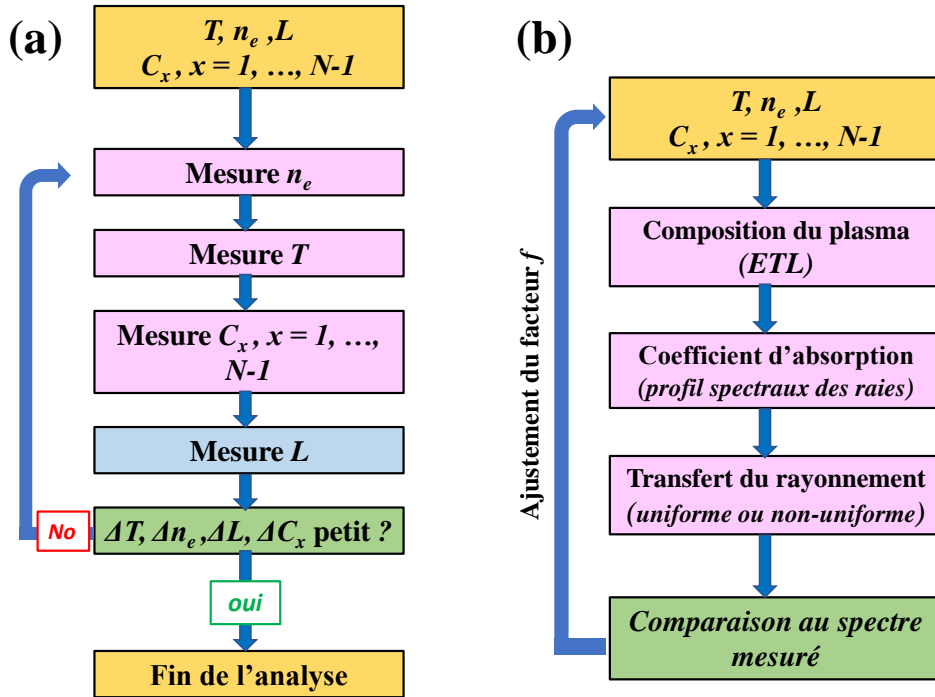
(a)

$T, n_e, L$
$C_x, x = 1, …, N-1$

Mesure $n_e$

Mesure $T$

Mesure $C_x, x = 1, …, N-1$

Mesure $L$

No

$\Delta T, \Delta n_e, \Delta L, \Delta C_x$ petit ?

oui

Fin de l’analyse

(b)

$T, n_e, L$
$C_x, x = 1, …, N-1$

Composition du plasma (ETL)

Coefficient d’absorption (profil spectraux des raies)

Transfert du rayonnement (uniforme ou non-uniforme)

Comparaison au spectre mesuré

Ajustement du facteur $f$